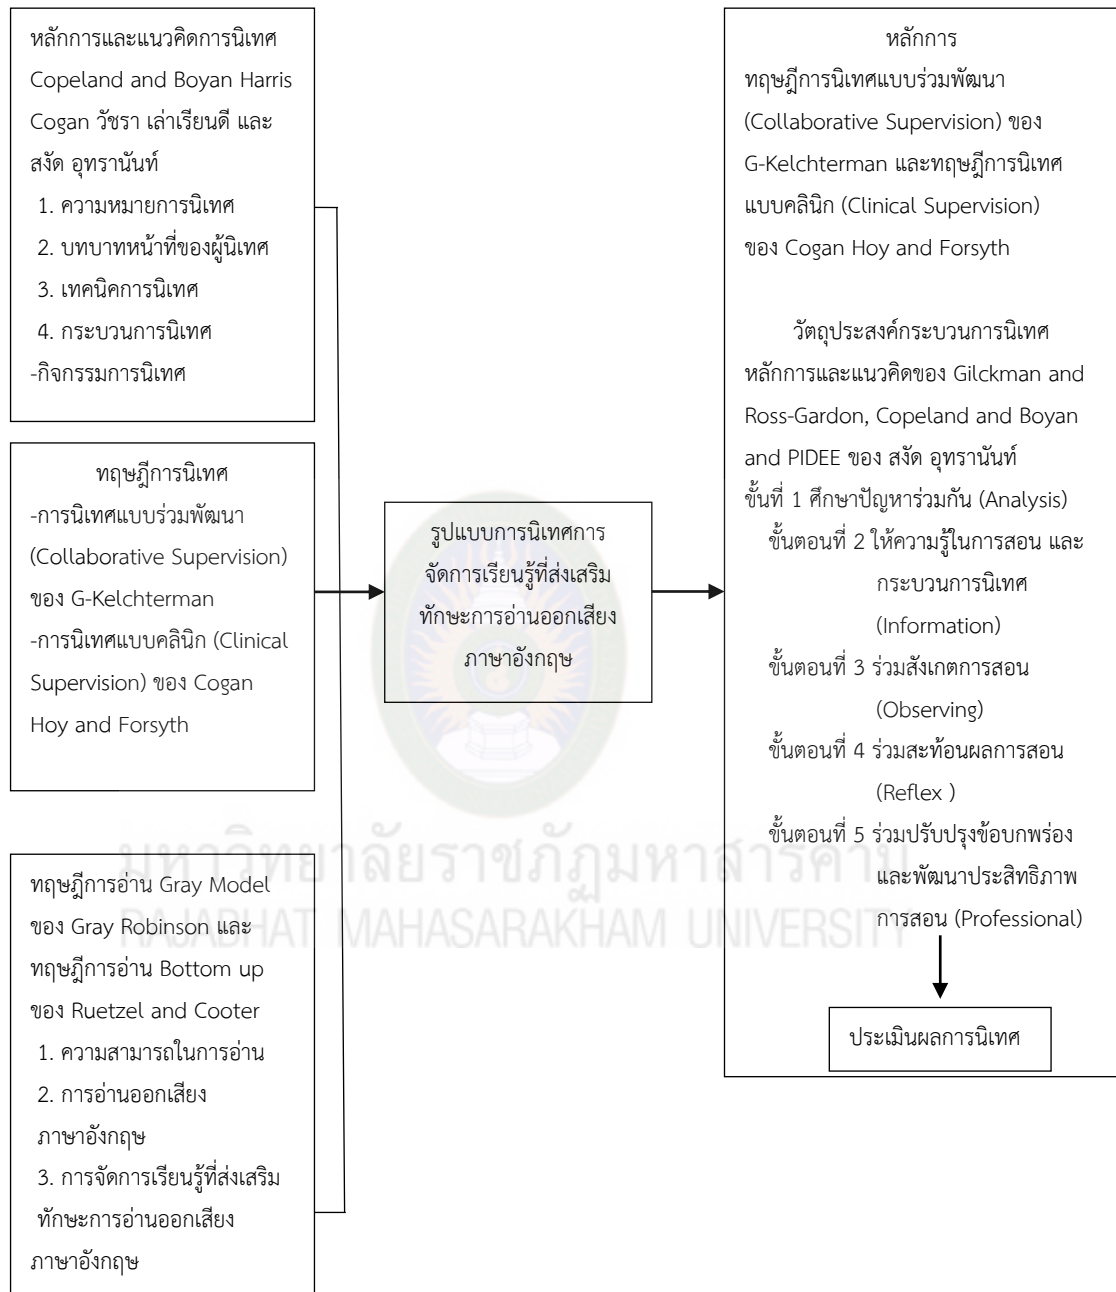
หลักการและแนวคิดการนิเทศ Copeland and Boyan Harris Cogan วัชรา เล่าเรียนดี และ สงัด อุทรานันท์
1. ความหมายการนิเทศ
2. บทบาทหน้าที่ของผู้นิเทศ
3. เทคนิคการนิเทศ
4. กระบวนการนิเทศ
-กิจกรรมการนิเทศ

ทฤษฎีการนิเทศ
-การนิเทศแบบร่วมพัฒนา (Collaborative Supervision) ของ G-Kelchterman
-การนิเทศแบบคลินิก (Clinical Supervision) ของ Cogan Hoy and Forsyth

ทฤษฎีการอ่าน Gray Model ของ Gray Robinson และ ทฤษฎีการอ่าน Bottom up ของ Ruetzel and Cooter
1. ความสามารถในการอ่าน
2. การอ่านออกเสียง ภาษาอังกฤษ
3. การจัดการเรียนรู้ที่ส่งเสริม ทักษะการอ่านออกเสียง ภาษาอังกฤษ

รูปแบบการนิเทศการจัดการเรียนรู้ที่ส่งเสริมทักษะการอ่านออกเสียงภาษาอังกฤษ

หลักการ
ทฤษฎีการนิเทศแบบร่วมพัฒนา (Collaborative Supervision) ของ G-Kelchterman และทฤษฎีการนิเทศแบบคลินิก (Clinical Supervision) ของ Cogan Hoy and Forsyth

วัตถุประสงค์กระบวนการนิเทศ
หลักการและแนวคิดของ Gilckman and Ross-Gardon, Copeland and Boyan and PIDEE ของ สงัด อุทรานันท์
ขั้นที่ 1 ศึกษาปัญหาร่วมกัน (Analysis)
ขั้นตอนที่ 2 ให้ความรู้ในการสอน และ กระบวนการนิเทศ (Information)
ขั้นตอนที่ 3 ร่วมสังเกตการสอน (Observing)
ขั้นตอนที่ 4 ร่วมสะท้อนผลการสอน (Reflex )
ขั้นตอนที่ 5 ร่วมปรับปรุงข้อบกพร่อง และพัฒนาประสิทธิภาพ การสอน (Professional)

ประเมินผลการนิเทศ

มหาวิทยาลัยราชภัฏมหาสารคาม
RAJABHAT MAHASARAKHAM UNIVERSITY